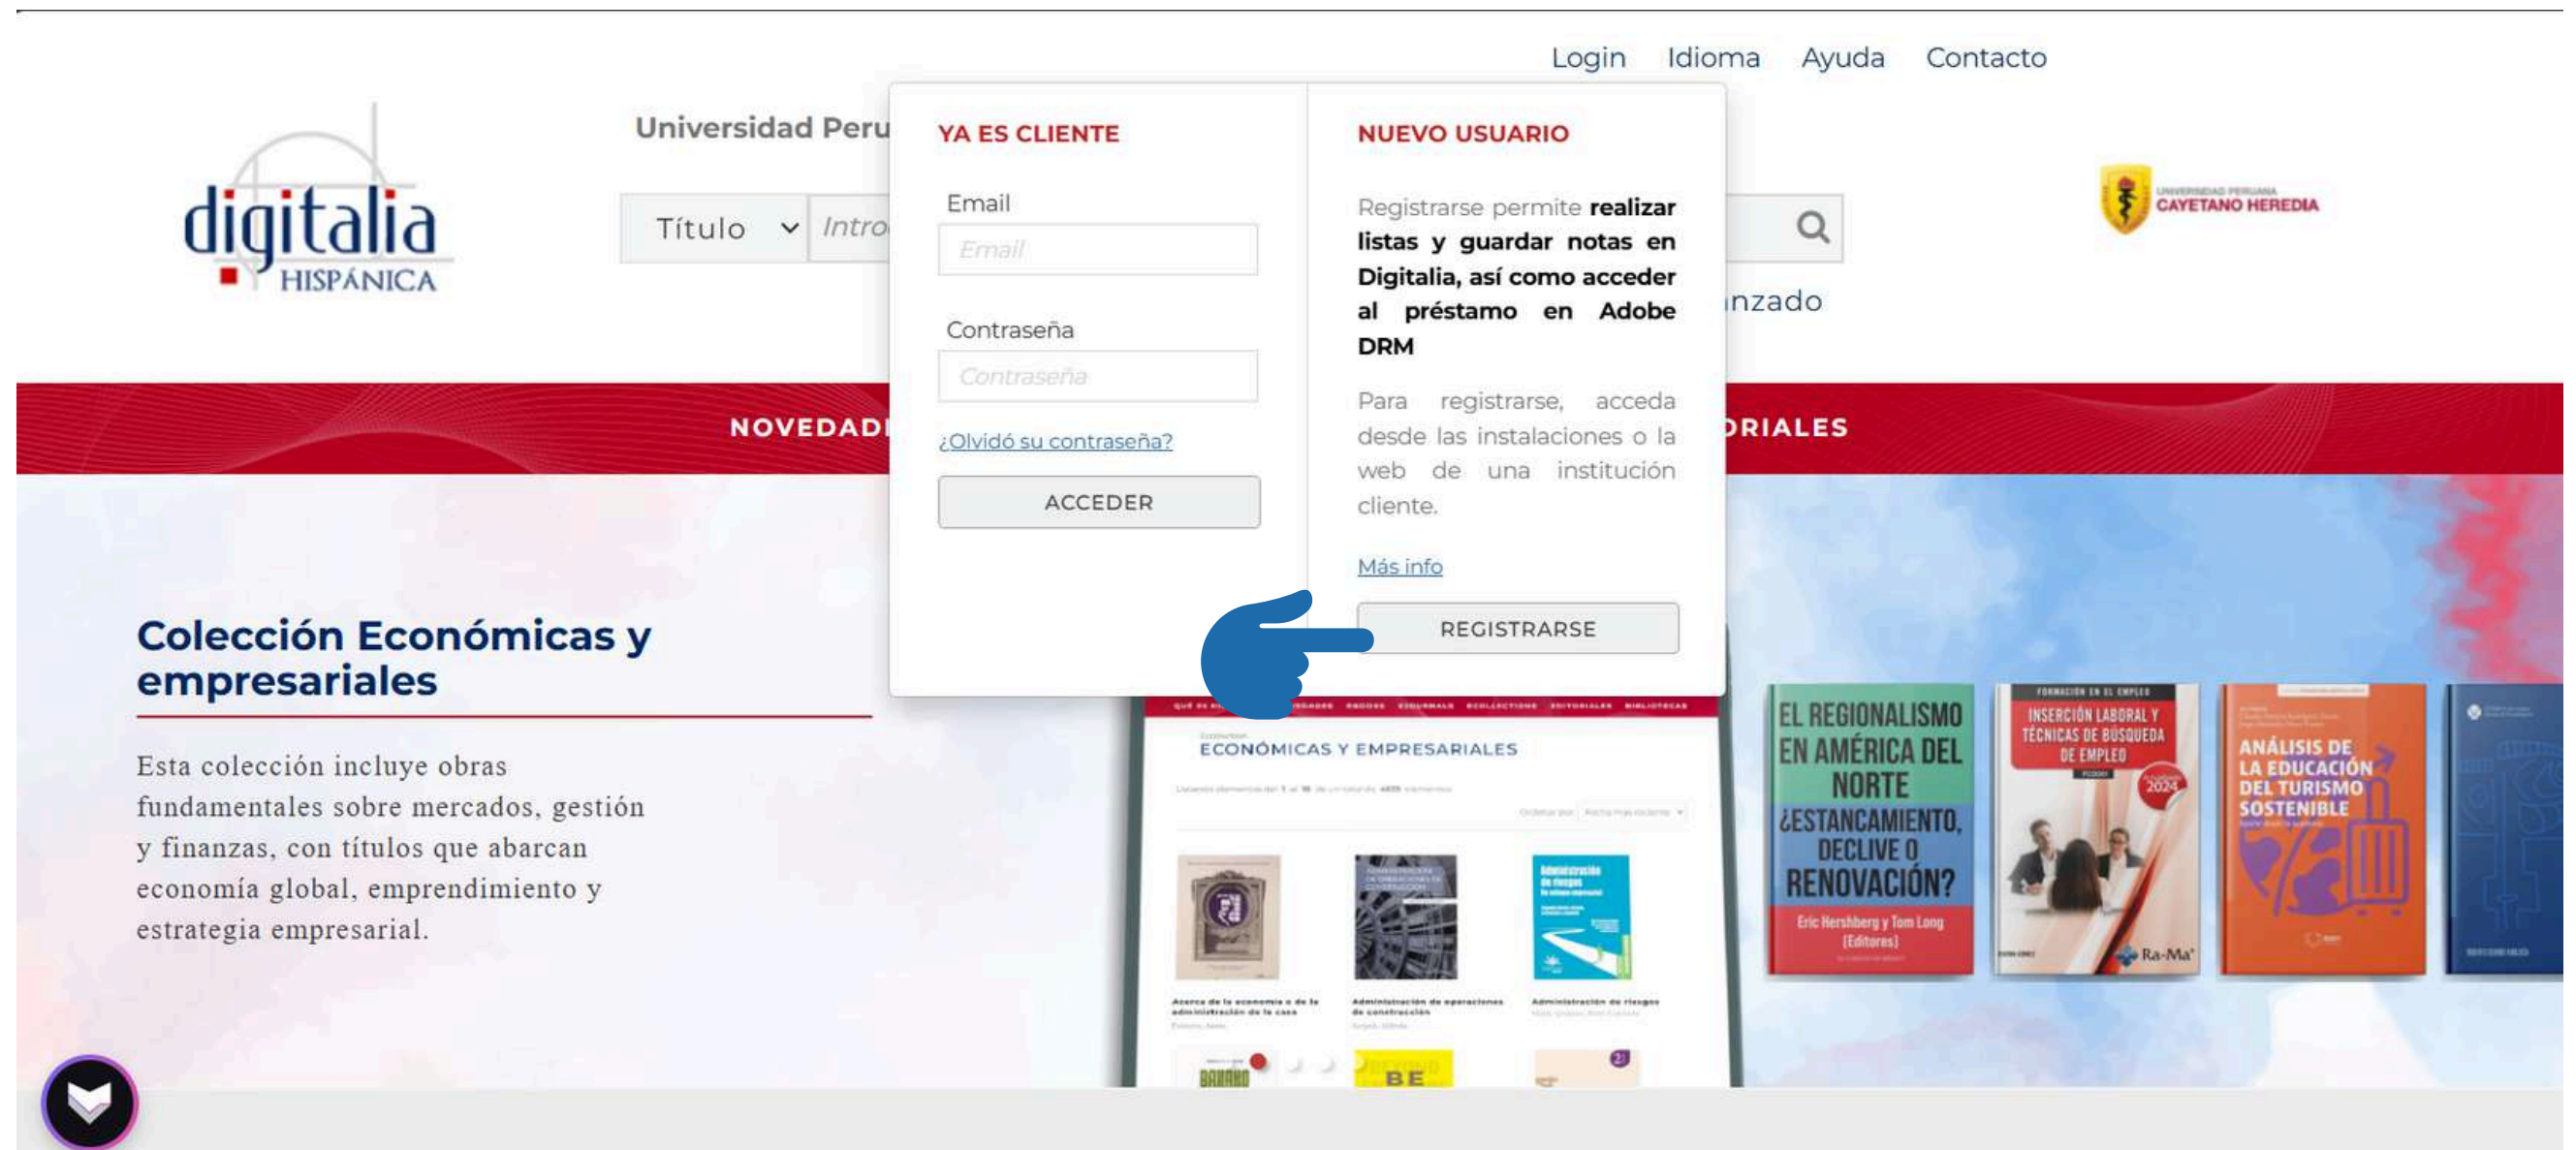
Login Idioma Ayuda Contacto

digitalia HISPÁNICA

Universidad Peru

Título Intro

nzado

UNIVERSIDAD PERUANA CAYETANO HEREDIA

YA ES CLIENTE

Email

Email

Contraseña

Contraseña

¿Olvidó su contraseña?

ACCEDER

NUEVO USUARIO

Registrarse permite **realizar listas y guardar notas en Digitalia, así como acceder al préstamo en Adobe DRM**

Para registrarse, acceda desde las instalaciones o la web de una institución cliente.

Más info

REGISTRARSE

NOVEDADI

RIALES

Colección Económicas y empresariales

Esta colección incluye obras fundamentales sobre mercados, gestión y finanzas, con títulos que abarcan economía global, emprendimiento y estrategia empresarial.

ECONÓMICAS Y EMPRESARIALES

Acerca de la economía o de la administración de la casa

Administración de operaciones de construcción

Administración de riesgos

EL REGIONALISMO EN AMÉRICA DEL NORTE ¿ESTANCAMIENTO, DECLIVE O RENOVACIÓN?

Eric Hershberg y Tom Long (Editores)

FORMACIÓN EN EL EMPLEO

INSERCIÓN LABORAL Y TÉCNICAS DE BÚSQUEDA DE EMPLEO

2024

Ra-Ma

ANÁLISIS DE LA EDUCACIÓN DEL TURISMO SOSTENIBLE